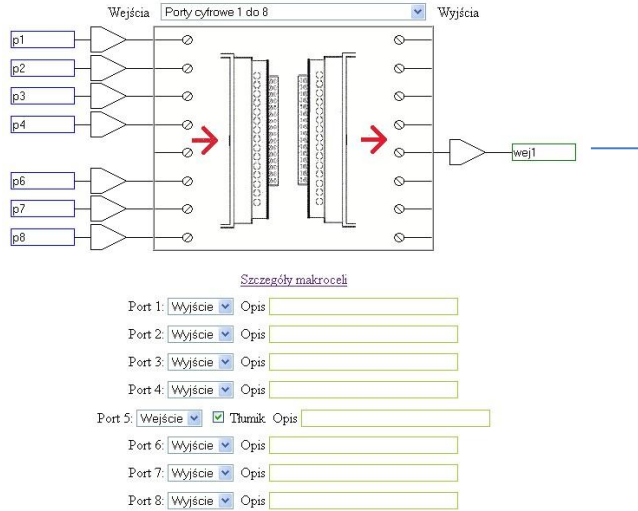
Wejścia Porty cyfrowe 1 do 8 Wyjścia

p1
p2
p3
p4
p6
p7
p8

wej1

Szczegóły makroceli

Port 1: Wyjście Opis
Port 2: Wyjście Opis
Port 3: Wyjście Opis
Port 4: Wyjście Opis
Port 5: Wejście Tłumik Opis
Port 6: Wyjście Opis
Port 7: Wyjście Opis
Port 8: Wyjście Opis